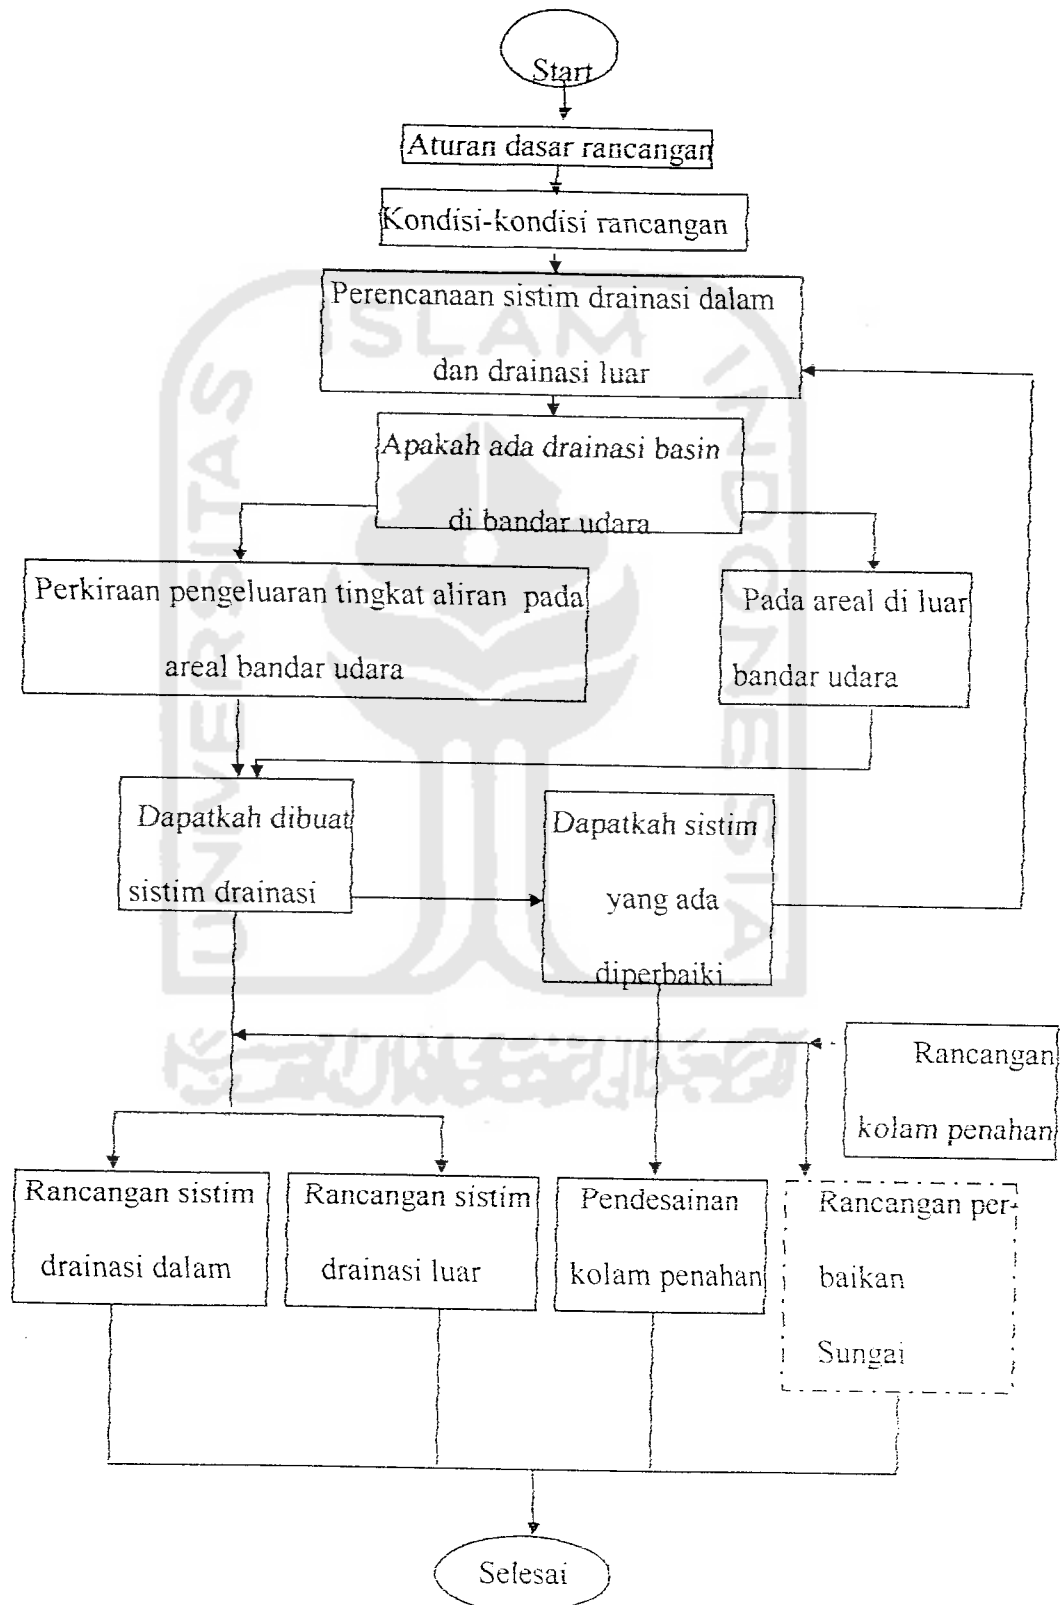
Start

Aturan dasar rancangan

Kondisi-kondisi rancangan

Perencanaan sistim drainasi dalam dan drainasi luar

Apakah ada drainasi basin di bandar udara

Perkiraan pengeluaran tingkat aliran pada areal bandar udara

Pada areal di luar bandar udara

Dapatkah dibuat sistim drainasi

Dapatkah sistim yang ada diperbaiki

Rancangan kolam penahan

Rancangan sistim drainasi dalam

Rancangan sistim drainasi luar

Pendesainan kolam penahan

Rancangan perbaikan Sungai

Selesai